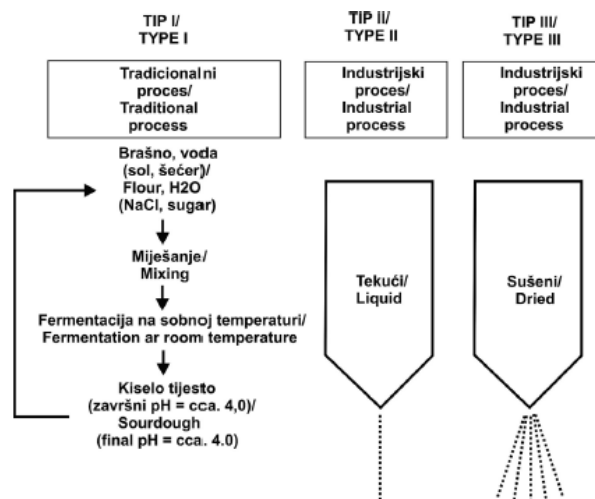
TIP I/
TYPE I

TIP II/
TYPE II

TIP III/
TYPE III

Tradicionalni proces/
Traditional process

Industrijski proces/
Industrial process

Industrijski proces/
Industrial process

Brašno, voda (sol, šećer)/
Flour, H2O (NaCl, sugar)

Miješanje/
Mixing

Fermentacija na sobnoj temperaturi/
Fermentation ar room temperature

Kiselo tijesto (završni pH = cca. 4,0)/
Sourdough (final pH = cca. 4.0)

Tekući/
Liquid

Sušeni/
Dried